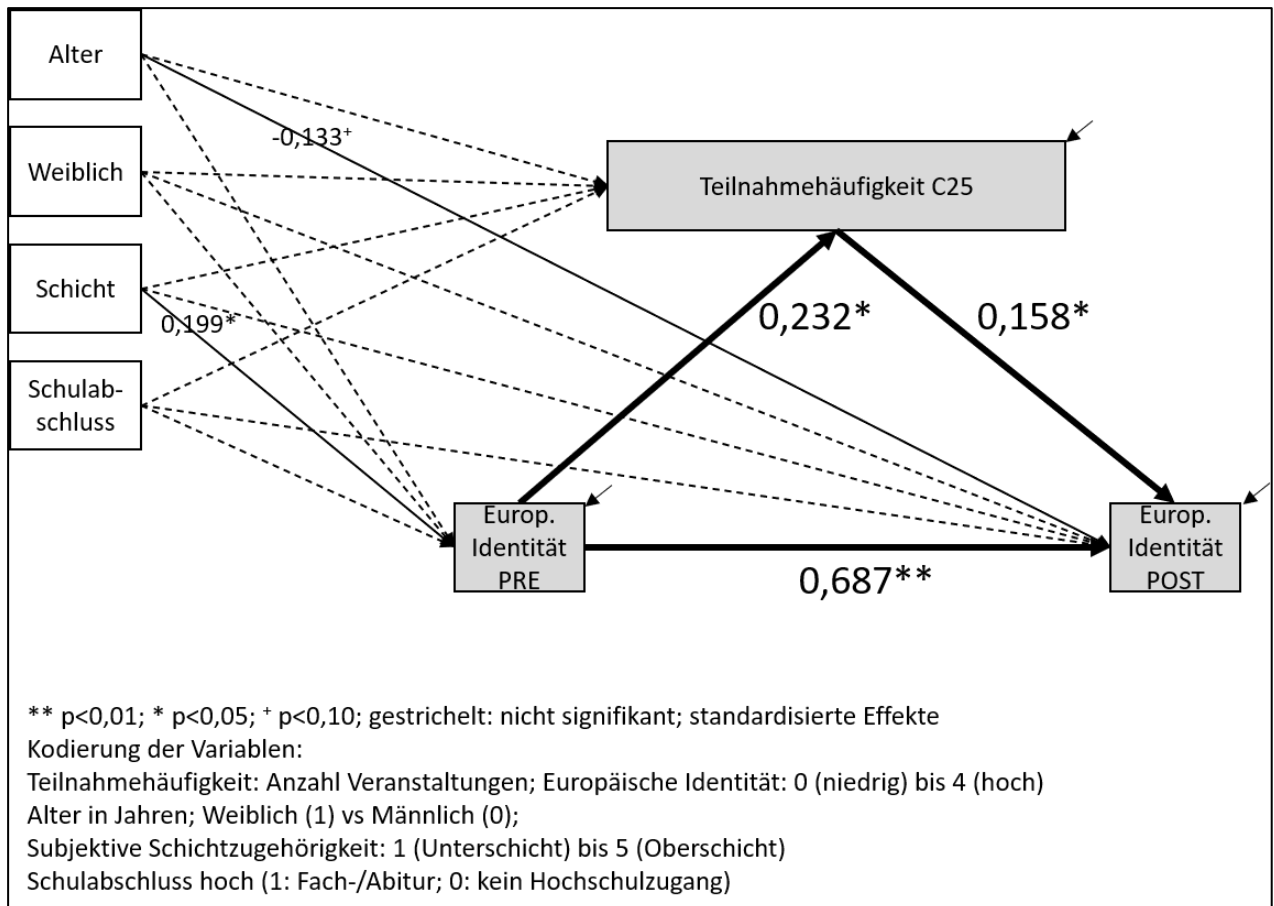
Alter

Weiblich

Schicht

Schulabschluss

-0,133⁺

0,199*

Teilnahmehäufigkeit C25

0,232*

0,158*

Europ. Identität PRE

0,687**

Europ. Identität POST

** p<0,01; * p<0,05; ⁺ p<0,10; gestrichelt: nicht signifikant; standardisierte Effekte
Kodierung der Variablen:
Teilnahmehäufigkeit: Anzahl Veranstaltungen; Europäische Identität: 0 (niedrig) bis 4 (hoch)
Alter in Jahren; Weiblich (1) vs Männlich (0);
Subjektive Schichtzugehörigkeit: 1 (Unterschicht) bis 5 (Oberschicht)
Schulabschluss hoch (1: Fach-/Abitur; 0: kein Hochschulzugang)